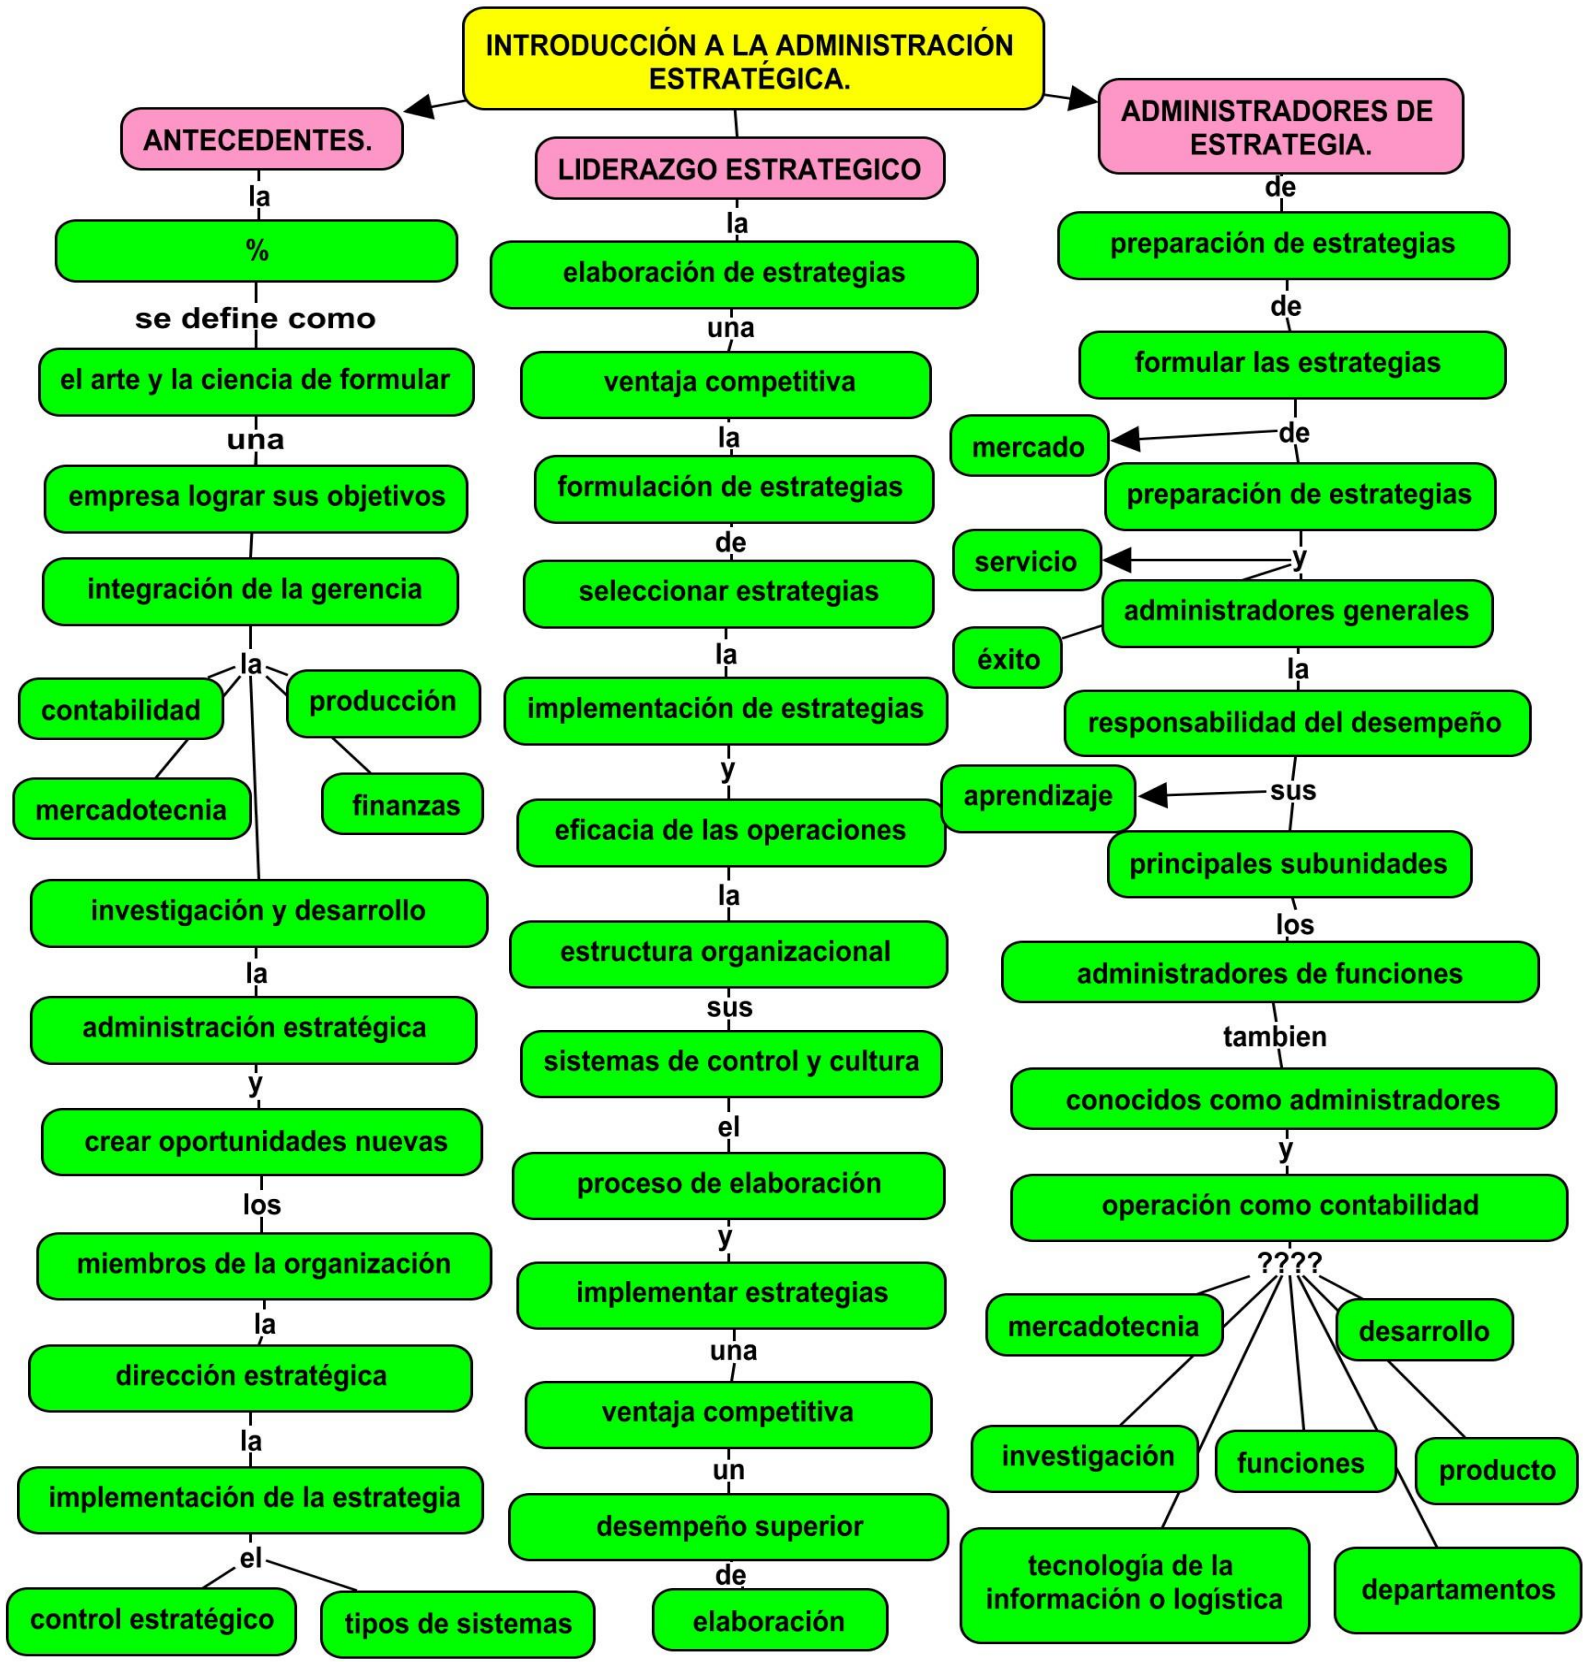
INTRODUCCIÓN A LA ADMINISTRACIÓN ESTRATÉGICA.

ANTECEDENTES.
la
%
se define como
el arte y la ciencia de formular
una
empresa lograr sus objetivos
integración de la gerencia
la
contabilidad
producción
mercadotecnia
finanzas
investigación y desarrollo
la
administración estratégica
y
crear oportunidades nuevas
los
miembros de la organización
la
dirección estratégica
la
implementación de la estrategia
el
control estratégico
tipos de sistemas

LIDERAZGO ESTRATEGICO
la
elaboración de estrategias
una
ventaja competitiva
la
formulación de estrategias
de
seleccionar estrategias
la
implementación de estrategias
y
eficacia de las operaciones
la
estructura organizacional
sus
sistemas de control y cultura
el
proceso de elaboración
y
implementar estrategias
una
ventaja competitiva
un
desempeño superior
de
elaboración

ADMINISTRADORES DE ESTRATEGIA.
de
preparación de estrategias
de
formular las estrategias
de
mercado
preparación de estrategias
y
servicio
administradores generales
éxito
la
responsabilidad del desempeño
sus
aprendizaje
principales subunidades
los
administradores de funciones
tambien
conocidos como administradores
y
operación como contabilidad
????
mercadotecnia
desarrollo
investigación
funciones
producto
tecnología de la información o logística
departamentos